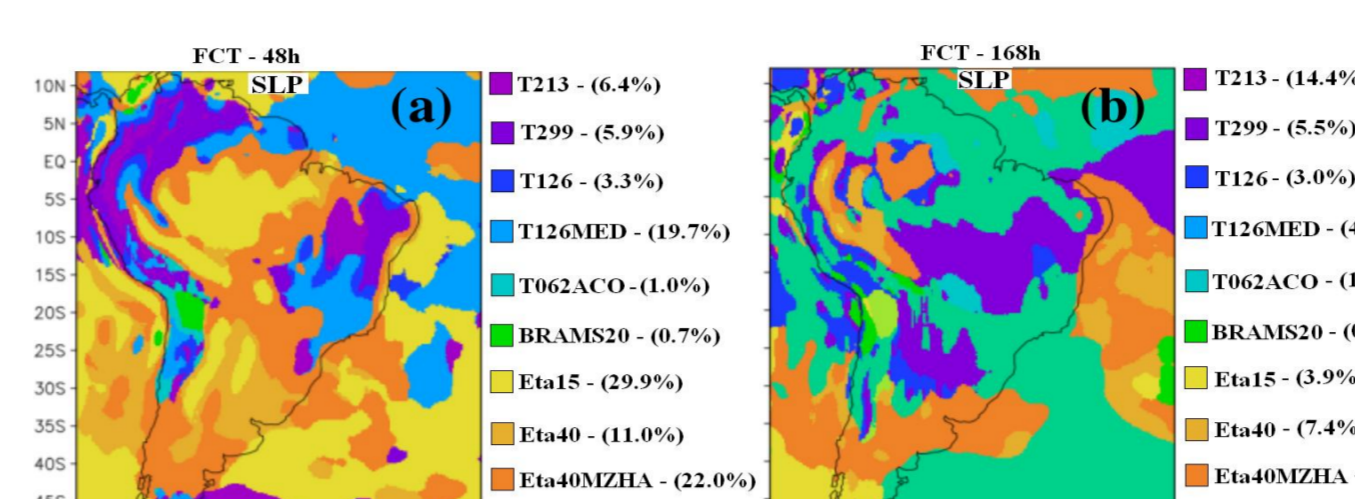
FCT - 48h
SLP
(a)

10N
5N
EQ
5S
10S
15S
20S
25S
30S
35S
40S

T213 - (6.4%)
T299 - (5.9%)
T126 - (3.3%)
T126MED - (19.7%)
T062ACO - (1.0%)
BRAMS20 - (0.7%)
Eta15 - (29.9%)
Eta40 - (11.0%)
Eta40MZHA - (22.0%)

FCT - 168h
SLP
(b)

T213 - (14.4%
T299 - (5.5%)
T126 - (3.0%)
T126MED - ([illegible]
T062ACO - ([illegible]
BRAMS20 - ([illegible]
Eta15 - (3.9%
Eta40 - (7.4%
Eta40MZHA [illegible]